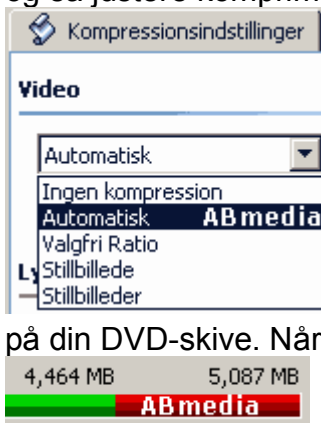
og så justere komprim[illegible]

Kompressionsindstillinger

Video

Automatisk

Ingen kompression
Automatisk ABmedia
Valgfri Ratio
Stillbillede
Stillbilleder

Ly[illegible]

på din DVD-skive. Når

4,464 MB 5,087 MB
ABmedia